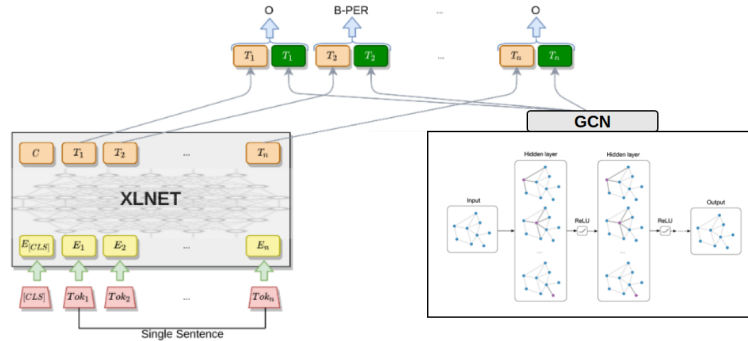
O B-PER ... O

$T_1$ $T_1$ $T_2$ $T_2$ ... $T_n$ $T_n$

GCN

$C$ $T_1$ $T_2$ ... $T_n$

XLNET

$E_{[CLS]}$ $E_1$ $E_2$ ... $E_n$

$[CLS]$ $Tok_1$ $Tok_2$ ... $Tok_n$

Single Sentence

Input

Hidden layer

ReLU

Hidden layer

ReLU

Output